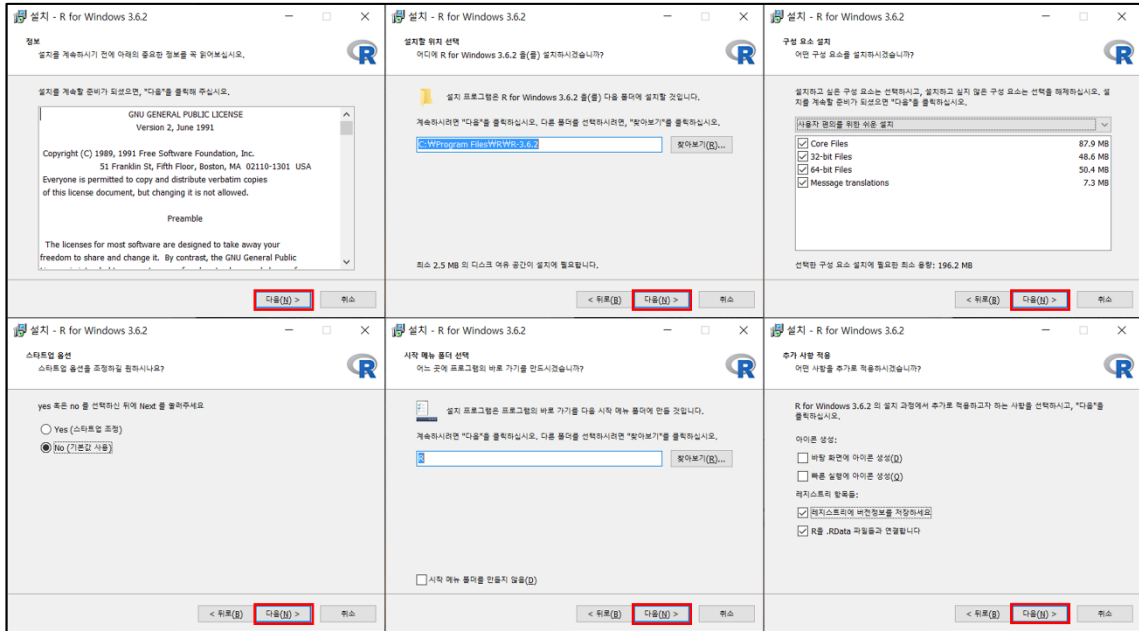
설치 - R for Windows 3.6.2

정보
설치를 계속하시기 전에 아래의 중요한 정보를 꼭 읽어보십시오.

설치를 계속할 준비가 되셨으면, "다음"을 클릭해 주십시오.

GNU GENERAL PUBLIC LICENSE
Version 2, June 1991

Copyright (C) 1989, 1991 Free Software Foundation, Inc.
51 Franklin St, Fifth Floor, Boston, MA 02110-1301 USA
Everyone is permitted to copy and distribute verbatim copies of this license document, but changing it is not allowed.

Preamble

The licenses for most software are designed to take away your freedom to share and change it. By contrast, the GNU General Public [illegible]

다음(N) > 취소

설치 - R for Windows 3.6.2

설치할 위치 선택
어디에 R for Windows 3.6.2 을(를) 설치하시겠습니까?

설치 프로그램은 R for Windows 3.6.2 을(를) 다음 폴더에 설치할 것입니다.

계속하시려면 "다음"을 클릭하십시오. 다른 폴더를 선택하시려면, "찾아보기"를 클릭하십시오.

C:\Program Files\R\R-3.6.2
찾아보기(R)...

최소 2.5 MB 의 디스크 여유 공간이 설치에 필요합니다.

< 뒤로(B) 다음(N) > 취소

설치 - R for Windows 3.6.2

구성 요소 설치
어떤 구성 요소를 설치하시겠습니까?

설치하고 싶은 구성 요소는 선택하시고, 설치하고 싶지 않은 구성 요소는 선택을 해제하십시오. 설치를 계속할 준비가 되셨으면 "다음"을 클릭하십시오.

사용자 편의를 위한 쉬운 설치

Core Files 87.9 MB
32-bit Files 48.6 MB
64-bit Files 50.4 MB
Message translations 7.3 MB

선택한 구성 요소 설치에 필요한 최소 용량: 196.2 MB

< 뒤로(B) 다음(N) > 취소

설치 - R for Windows 3.6.2

스타트업 옵션
스타트업 옵션을 조정하길 원하나요?

yes 혹은 no 를 선택하신 뒤에 Next 를 눌러주세요

Yes (스타트업 조정)
No (기본값 사용)

< 뒤로(B) 다음(N) > 취소

설치 - R for Windows 3.6.2

시작 메뉴 폴더 선택
어느 곳에 프로그램의 바로 가기를 만드시겠습니까?

설치 프로그램은 프로그램의 바로 가기를 다음 시작 메뉴 폴더에 만들 것입니다.

계속하시려면 "다음"을 클릭하십시오. 다른 폴더를 선택하시려면 "찾아보기"를 클릭하십시오.

R
찾아보기(R)...

시작 메뉴 폴더를 만들지 않음(D)

< 뒤로(B) 다음(N) > 취소

설치 - R for Windows 3.6.2

추가 사항 적용
어떤 사항을 추가로 적용하시겠습니까?

R for Windows 3.6.2 의 설치 과정에서 추가로 적용하고자 하는 사항을 선택하시고, "다음"을 클릭하십시오.

아이콘 생성:
바탕 화면에 아이콘 생성(D)
빠른 실행에 아이콘 생성(Q)
레지스트리 항목들:
레지스트리에 버전정보를 저장하세요
R을 .RData 파일들과 연결합니다

< 뒤로(B) 다음(N) > 취소